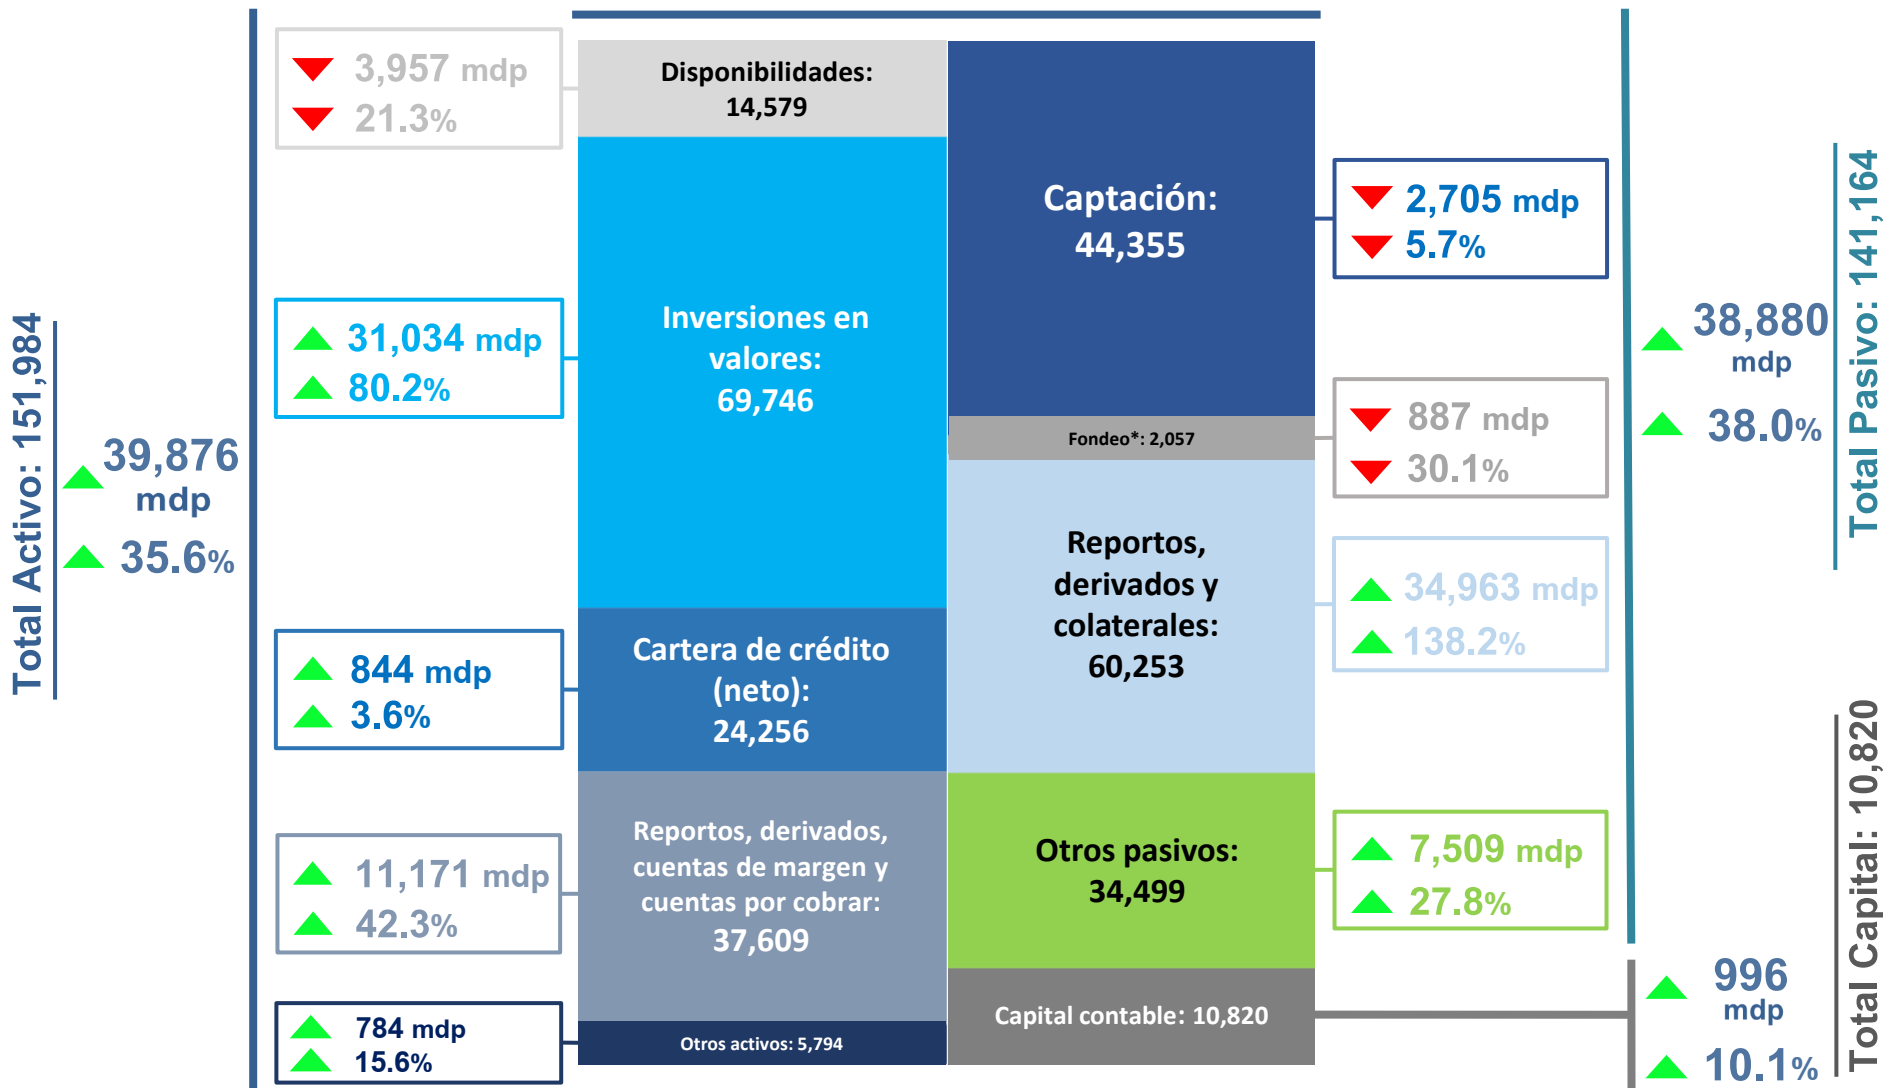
Total Activo: 151,984

39,876 mdp

35.6%

3,957 mdp
21.3%

31,034 mdp
80.2%

844 mdp
3.6%

11,171 mdp
42.3%

784 mdp
15.6%

Disponibilidades: 14,579

Inversiones en valores: 69,746

Cartera de crédito (neto): 24,256

Reportos, derivados, cuentas de margen y cuentas por cobrar: 37,609

Otros activos: 5,794

Captación: 44,355

Fondeo*: 2,057

Reportos, derivados y colaterales: 60,253

Otros pasivos: 34,499

Capital contable: 10,820

2,705 mdp
5.7%

887 mdp
30.1%

34,963 mdp
138.2%

7,509 mdp
27.8%

38,880 mdp

38.0%

Total Pasivo: 141,164

996 mdp

10.1%

Total Capital: 10,820